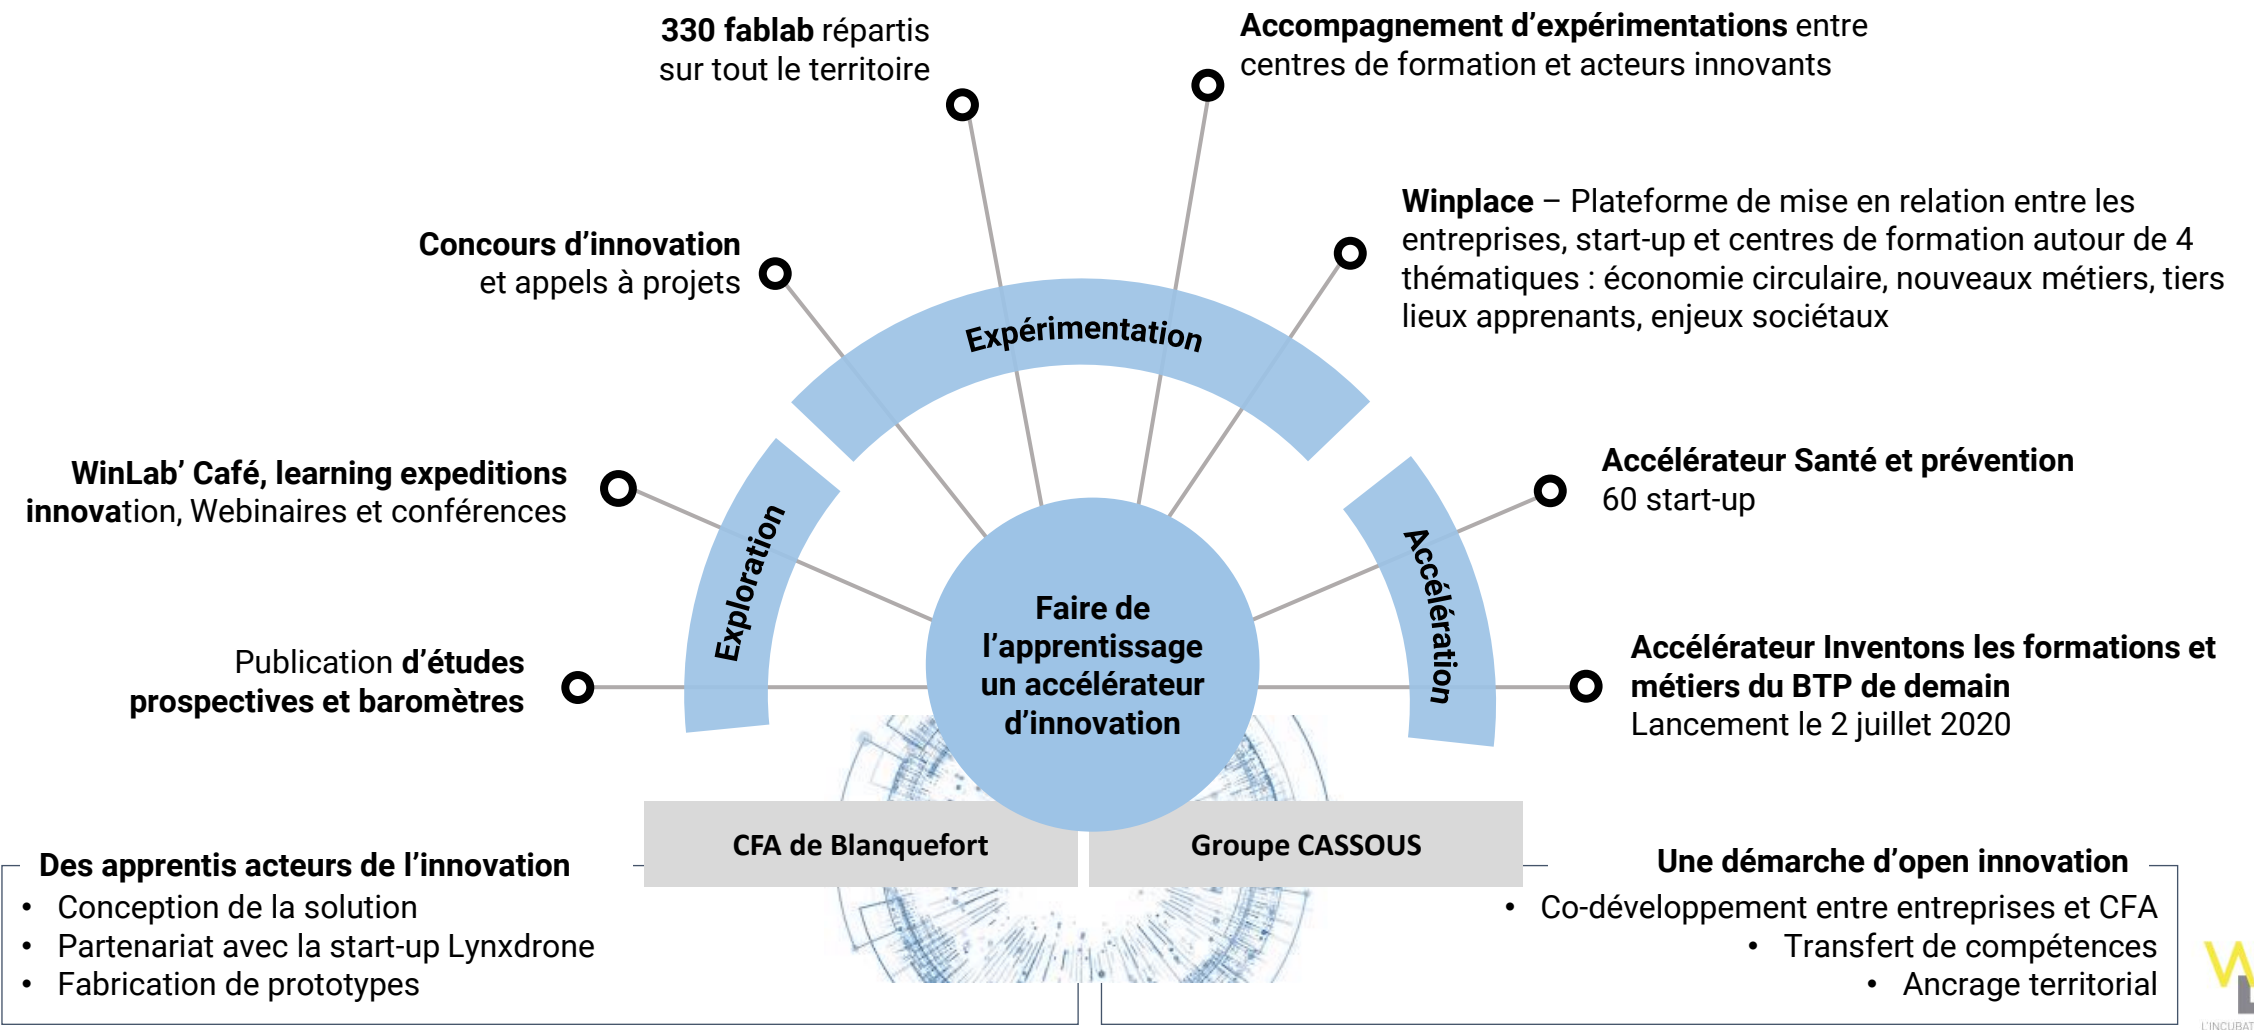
**330 fablab** répartis sur tout le territoire

**Accompagnement d'expérimentations** entre centres de formation et acteurs innovants

**Concours d'innovation** et appels à projets

**Winplace** – Plateforme de mise en relation entre les entreprises, start-up et centres de formation autour de 4 thématiques : économie circulaire, nouveaux métiers, tiers lieux apprenants, enjeux sociétaux

Expérimentation

**WinLab' Café, learning expeditions innova**tion, Webinaires et conférences

Exploration

**Accélérateur Santé et prévention**
60 start-up

Accélération

Faire de l'apprentissage un accélérateur d'innovation

Publication **d'études prospectives et baromètres**

**Accélérateur Inventons les formations et métiers du BTP de demain**
Lancement le 2 juillet 2020

CFA de Blanquefort

Groupe CASSOUS

**Des apprentis acteurs de l'innovation**
• Conception de la solution
• Partenariat avec la start-up Lynxdrone
• Fabrication de prototypes

**Une démarche d'open innovation**
• Co-développement entre entreprises et CFA
• Transfert de compétences
• Ancrage territorial

L'INCUBAT